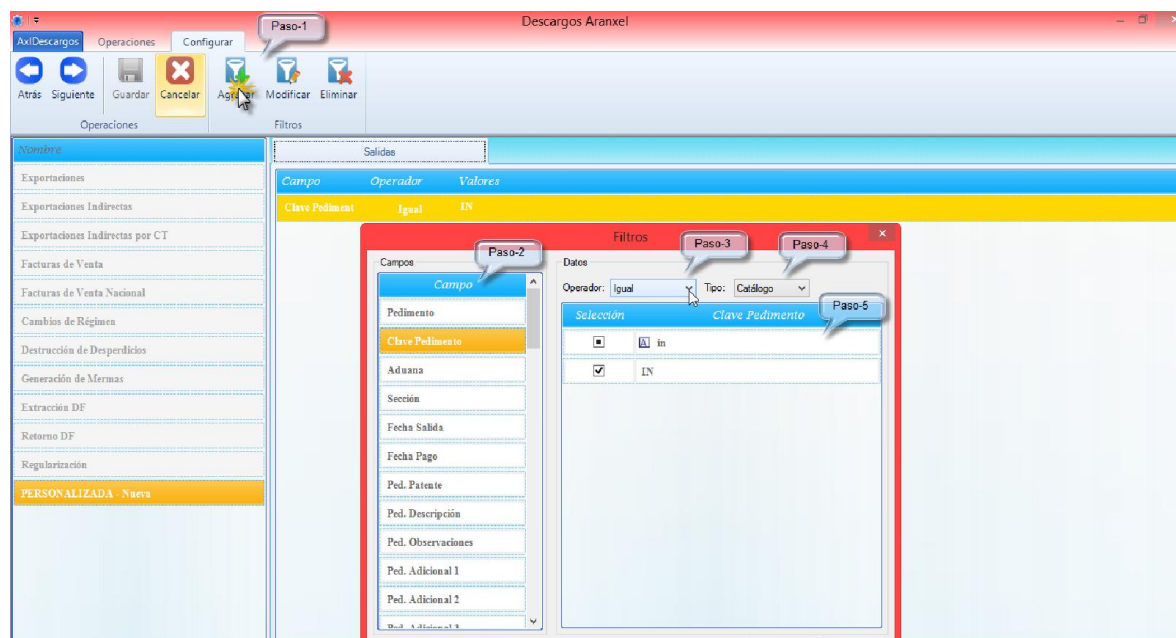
Descargos Aranxel

AxlDescargos Operaciones Configurar

Paso-1

Atrás Siguiente Guardar Cancelar Agregar Modificar Eliminar

Operaciones Filtros

Nombre

Exportaciones

Exportaciones Indirectas

Exportaciones Indirectas por CT

Facturas de Venta

Facturas de Venta Nacional

Cambios de Régimen

Destrucción de Desperdicios

Generación de Mermas

Extracción DF

Retorno DF

Regularización

PERSONALIZADA - Nueva

Salidas

| Campo | Operador | Valores |
|---|---|---|
| Clave Pedimento | Igual | IN |

Filtros

Campos

Paso-2

Campo

Pedimento

Clave Pedimento

Aduana

Sección

Fecha Salida

Fecha Pago

Ped. Patente

Ped. Descripción

Ped. Observaciones

Ped. Adicional 1

Ped. Adicional 2

Ped. Adicional 3

Datos

Paso-3

Paso-4

Operador: Igual

Tipo: Catálogo

Paso-5

| Selección | Clave Pedimento |
|---|---|
| ■ | A in |
| ✓ | IN |